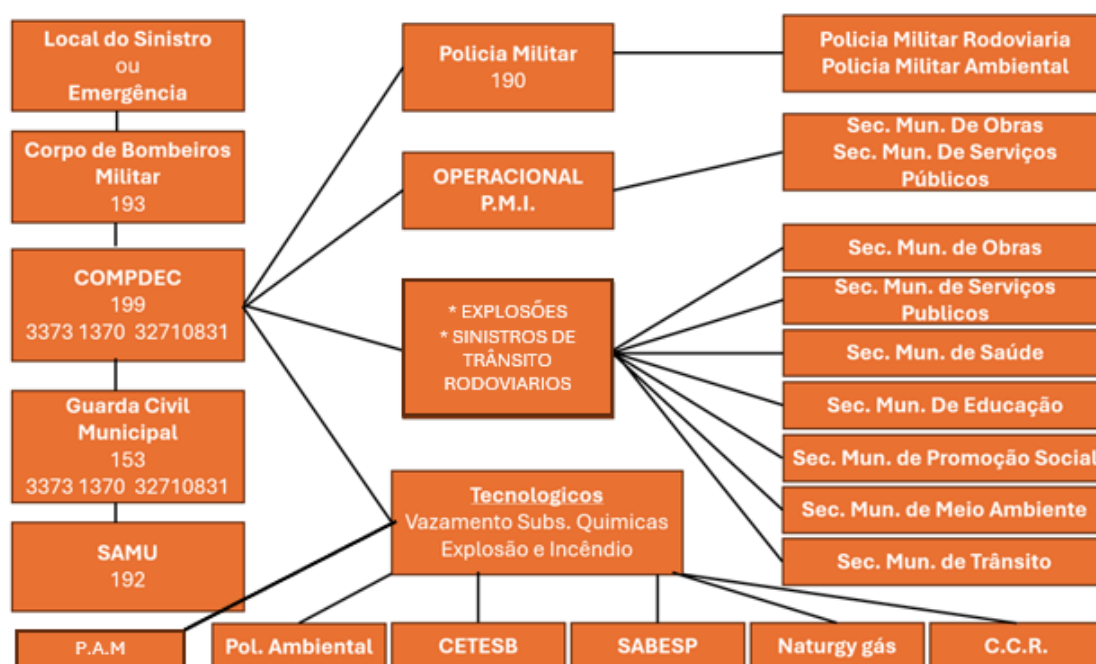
Local do Sinistro
ou
Emergência

Corpo de Bombeiros Militar
193

COMPDEC
199
3373 1370 32710831

Guarda Civil Municipal
153
3373 1370 32710831

SAMU
192

P.A.M

Policia Militar
190

OPERACIONAL
P.M.I.

* EXPLOSÕES
* SINISTROS DE TRÂNSITO RODOVIARIOS

Tecnologicos
Vazamento Subs. Quimicas
Explosão e Incêndio

Policia Militar Rodoviaria
Policia Militar Ambiental

Sec. Mun. De Obras
Sec. Mun. De Serviços Públicos

Sec. Mun. de Obras

Sec. Mun. de Serviços Publicos

Sec. Mun. de Saúde

Sec. Mun. De Educação

Sec. Mun. de Promoção Social

Sec. Mun. de Meio Ambiente

Sec. Mun. de Trânsito

Pol. Ambiental

CETESB

SABESP

Naturgy gás

C.C.R.